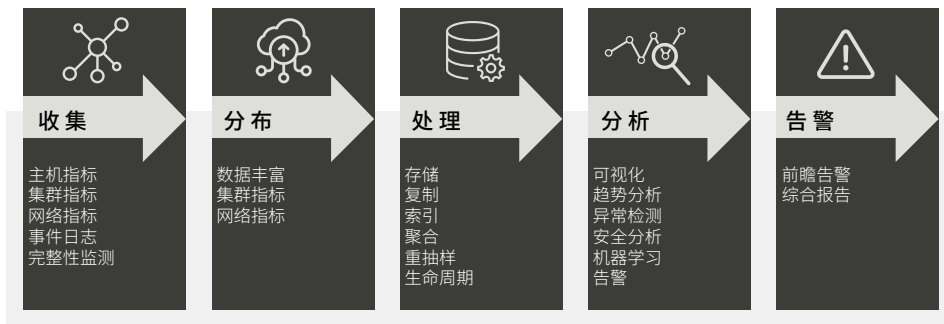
收集

主机指标
集群指标
网络指标
事件日志
完整性监测

分布

数据丰富
集群指标
网络指标

处理

存储
复制
索引
聚合
重抽样
生命周期

分析

可视化
趋势分析
异常检测
安全分析
机器学习
告警

告警

前瞻告警
综合报告